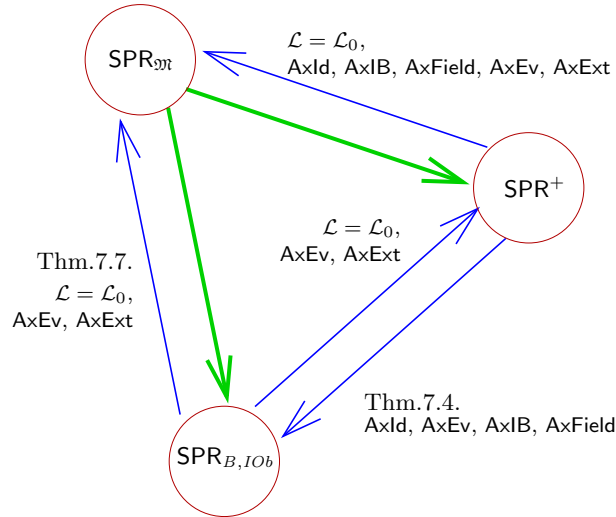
$\mathsf{SPR}_{\mathfrak{M}}$

$\mathcal{L} = \mathcal{L}_0$,
AxId, AxIB, AxField, AxEv, AxExt

$\mathsf{SPR}^{+}$

$\mathcal{L} = \mathcal{L}_0$,
AxEv, AxExt

Thm.7.7.
$\mathcal{L} = \mathcal{L}_0$,
AxEv, AxExt

Thm.7.4.
AxId, AxEv, AxIB, AxField

$\mathsf{SPR}_{B,IOb}$